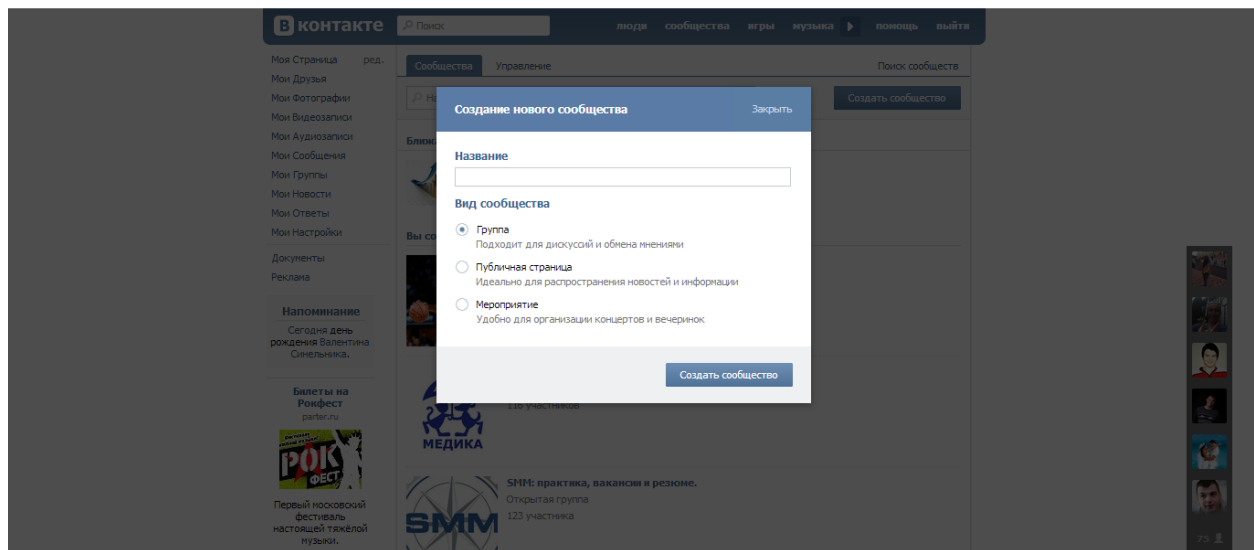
В контакте Поиск люди сообщества игры музыка помощь выйти

Моя Страница ред.
Мои Друзья
Мои Фотографии
Мои Видеозаписи
Мои Аудиозаписи
Мои Сообщения
Мои Группы
Мои Новости
Мои Ответы
Мои Настройки
Документы
Реклама

Напоминание
Сегодня день рождения Валентина Синельника.

Билеты на Рокфест
parter.ru

РОК ФЕСТ

Первый московский фестиваль настоящей тяжёлой музыки.

Сообщества Управление Поиск сообществ

Создать сообщество

Ближ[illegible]

Вы со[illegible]

Создание нового сообщества Закрыть

Название

Вид сообщества

Группа
Подходит для дискуссий и обмена мнениями

Публичная страница
Идеально для распространения новостей и информации

Мероприятие
Удобно для организации концертов и вечеринок

Создать сообщество

МЕДИКА
116 участников

SMM
SMM: практика, вакансии и резюме.
Открытая группа
123 участника

73